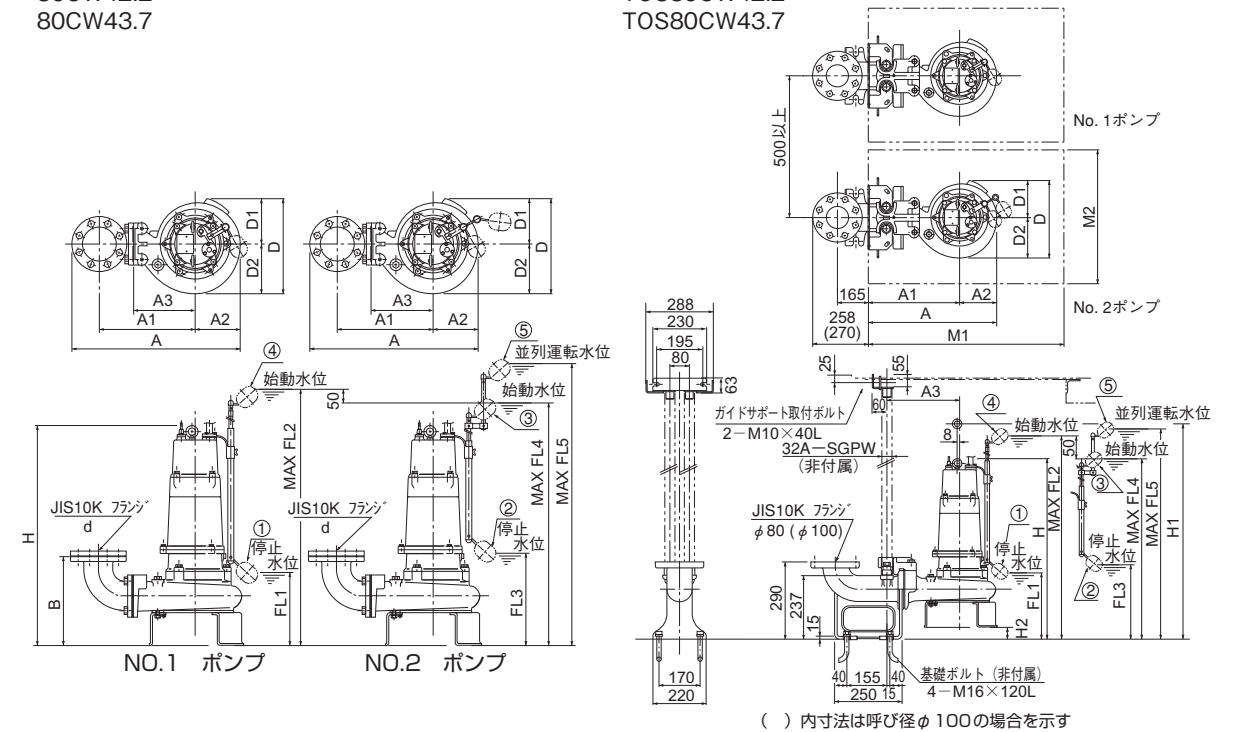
80CW43.7

TOS80CW43.7

No. 1ポンプ

500以上

D1
D
D2
M2

165 A1 A2
258 (270) A M1

No. 2ポンプ

D1
D
D2
A3
A1 A2
A

D1
D
D2
A3
A1 A2
A

288
230
195
80
63

25 55 A3
60

ガイドサポート取付ボルト
2－M10×40L
32A－SGPW
(非付属)

④ 始動水位
8
⑤ 並列運転水位
始動水位
③
50

④ 始動水位
50
MAX FL2
⑤ 並列運転水位
始動水位
③
MAX FL4
MAX FL5

H
JIS10K フランジ
d
① 停止水位
B
FL1

JIS10K フランジ
d
② 停止水位
FL3

NO.1 ポンプ NO.2 ポンプ

JIS10K フランジ
$\phi$80 ($\phi$100)
290
237
15
① 停止水位
H
MAX FL2
FL1
H2
停止水位
②
FL3
MAX FL4
MAX FL5
H1

170
220
40 155 40
250 15
基礎ボルト (非付属)
4－M16×120L

( ) 内寸法は呼び径$\phi$100の場合を示す